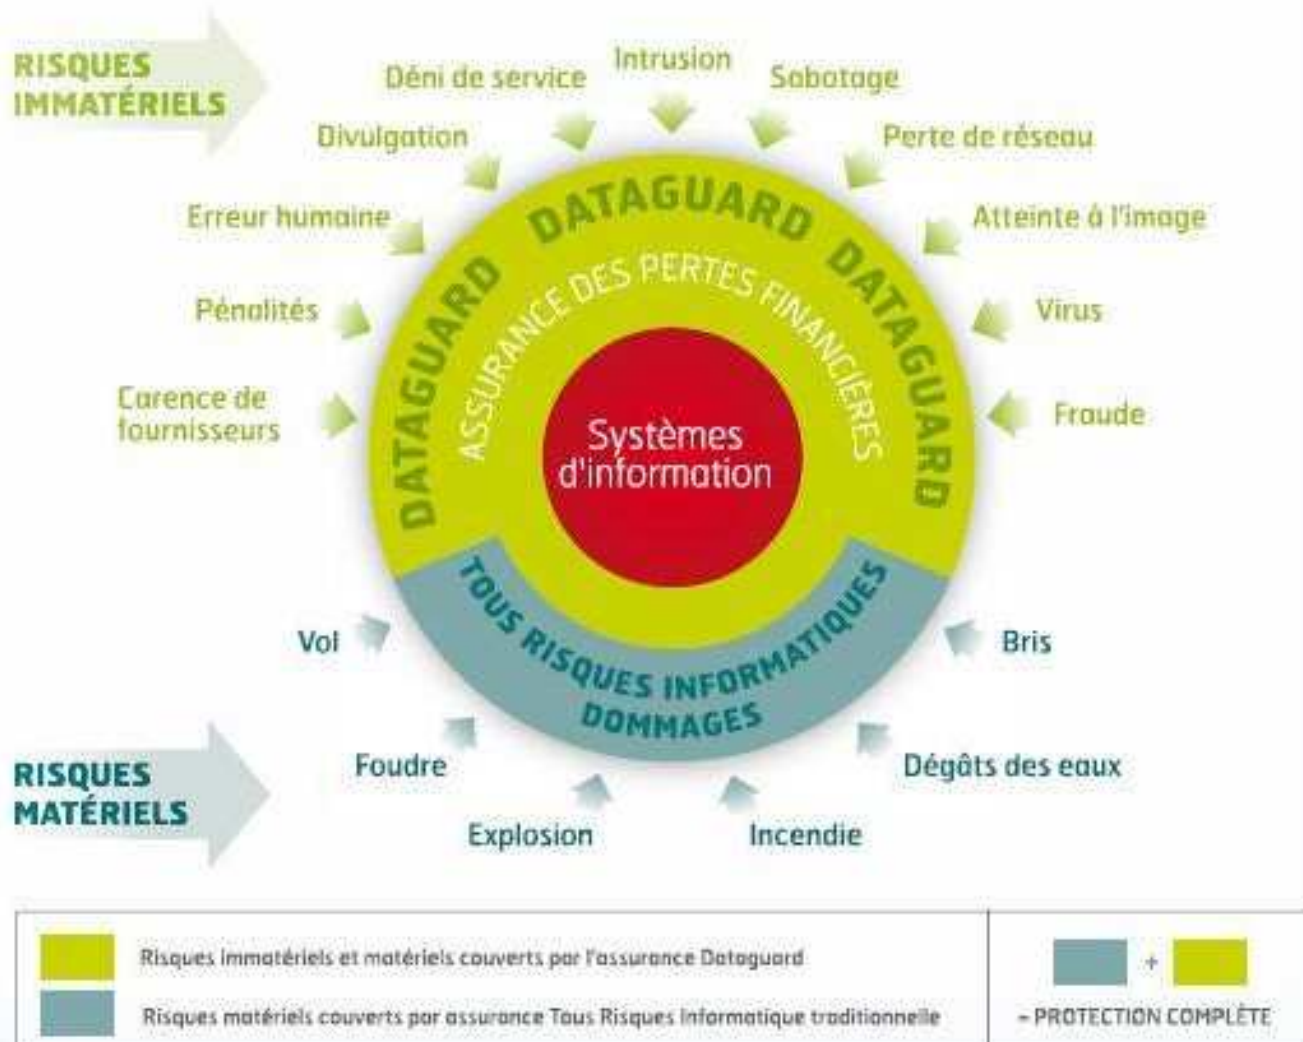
RISQUES IMMATÉRIELS

Déni de service

Intrusion

Sabotage

Divulgation

Perte de réseau

Erreur humaine

Atteinte à l'image

Pénalités

Virus

Carence de fournisseurs

Fraude

DATAGUARD DATAGUARD DATAGUARD

ASSURANCE DES PERTES FINANCIÈRES

Systèmes d'information

TOUS RISQUES INFORMATIQUES DOMMAGES

Vol

Bris

RISQUES MATÉRIELS

Foudre

Dégâts des eaux

Explosion

Incendie

| Risques immatériels et matériels couverts par l'assurance Dataguard | + |
|---|---|
| Risques matériels couverts par assurance Tous Risques Informatique traditionnelle | = PROTECTION COMPLÈTE |